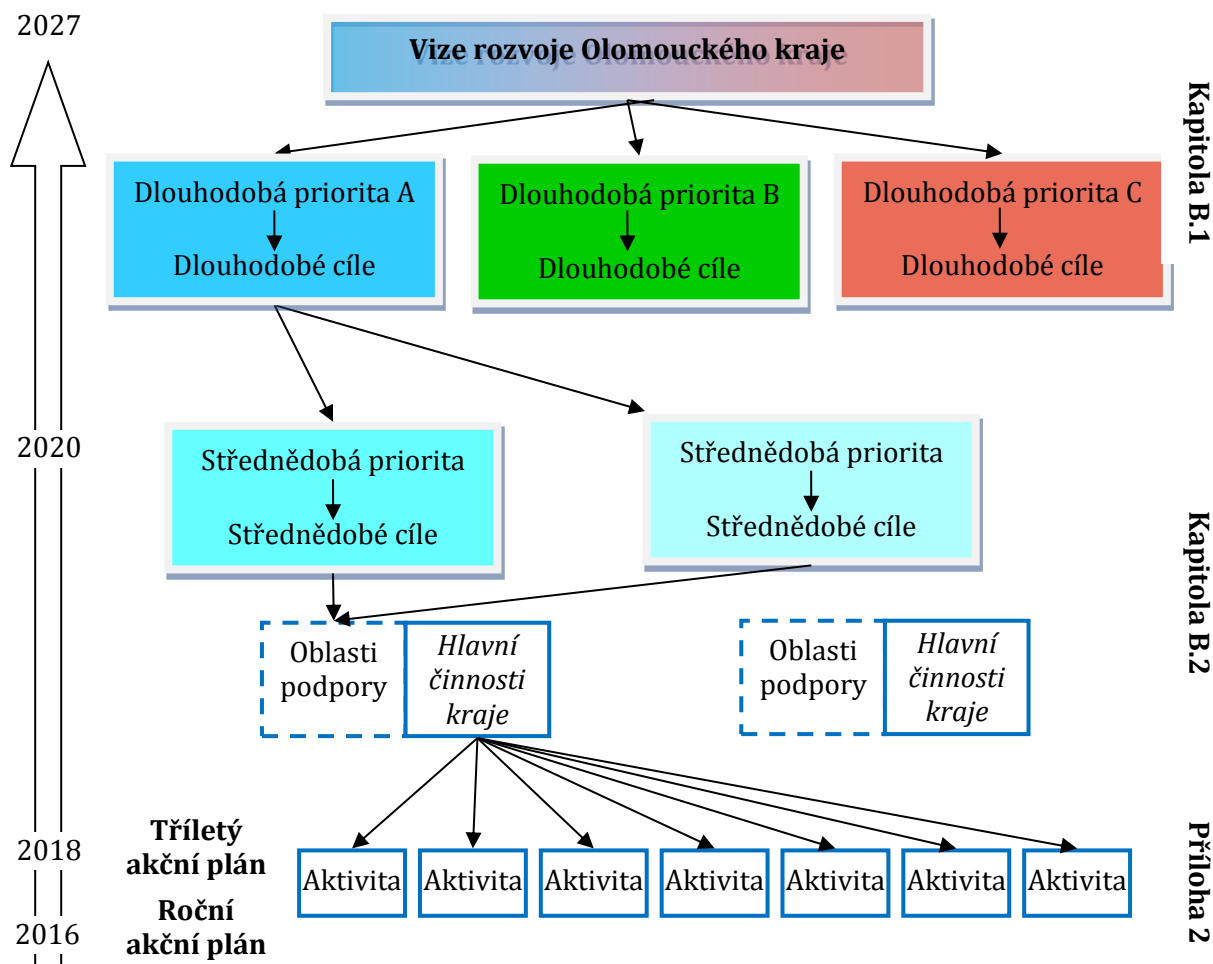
2027

Vize rozvoje Olomouckého kraje

Kapitola B.1

Dlouhodobá priorita A
Dlouhodobé cíle

Dlouhodobá priorita B
Dlouhodobé cíle

Dlouhodobá priorita C
Dlouhodobé cíle

2020

Střednědobá priorita
Střednědobé cíle

Střednědobá priorita
Střednědobé cíle

Kapitola B.2

Oblasti podpory

*Hlavní činnosti kraje*

Oblasti podpory

*Hlavní činnosti kraje*

**Tříletý akční plán**

2018

Aktivita | Aktivita | Aktivita | Aktivita | Aktivita | Aktivita | Aktivita

**Roční akční plán**

2016

Příloha 2